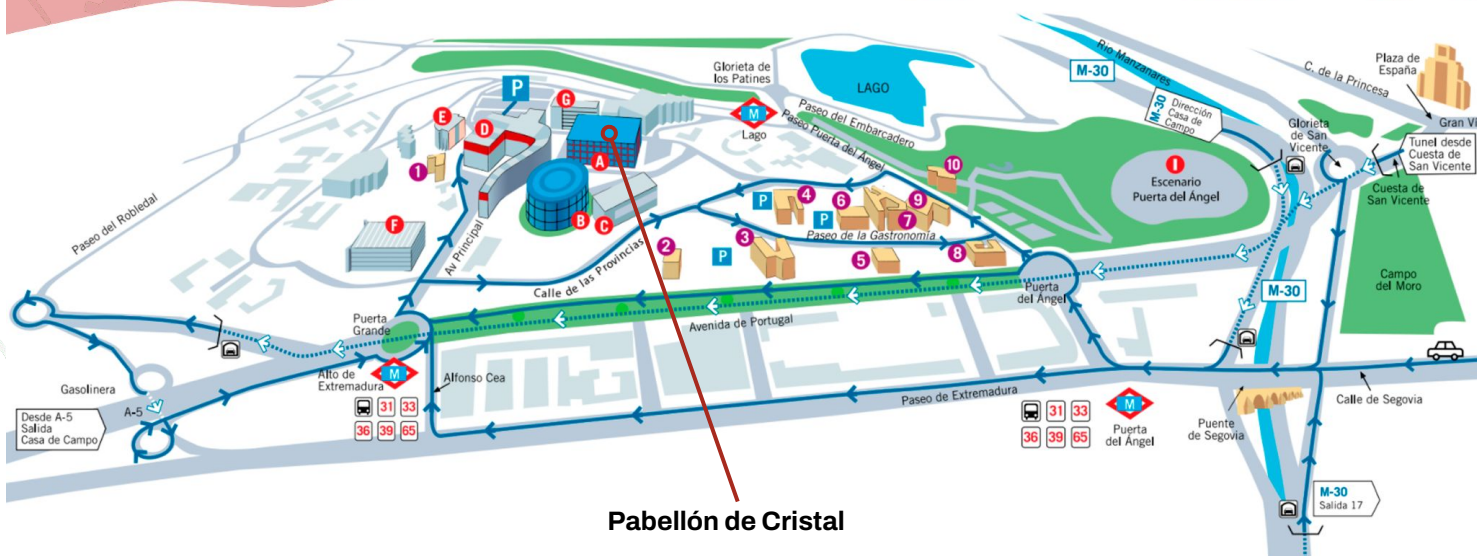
P
G
Glorieta de los Patines
LAGO
Río Manzanares
M-30
Plaza de España
C. de la Princesa
M
Lago
Paseo del Embarcadero
Paseo Puerta del Ángel
M-30 Dirección Casa de Campo
Glorieta de San Vicente
Gran Vía
Tunel desde Cuesta de San Vicente
E
D
A
1
10
I
Escenario Puerta del Ángel
Cuesta de San Vicente
B
C
4
6
9
7
P
P
Paseo del Robledal
F
Av Principal
2
3
Paseo de la Gastronomía
P
5
8
Calle de las Provincias
Puerta del Ángel
M-30
Campo del Moro
Puerta Grande
Avenida de Portugal
Gasolinera
Alto de Extremadura
M
Alfonso Cea
A-5
Desde A-5 Salida Casa de Campo
31 33
36 39 65
Paseo de Extremadura
31 33
36 39 65
M
Puerta del Ángel
Puente de Segovia
Calle de Segovia
M-30 Salida 17
Pabellón de Cristal